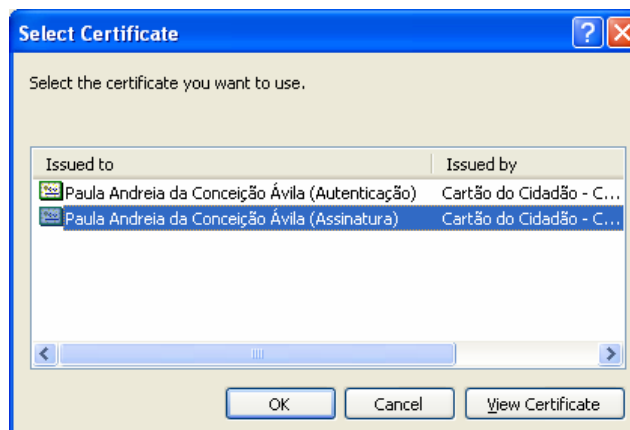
Select Certificate

Select the certificate you want to use.

| Issued to | Issued by |
|---|---|
| Paula Andreia da Conceição Ávila (Autenticação) | Cartão do Cidadão - C... |
| Paula Andreia da Conceição Ávila (Assinatura) | Cartão do Cidadão - C... |

OK Cancel View Certificate